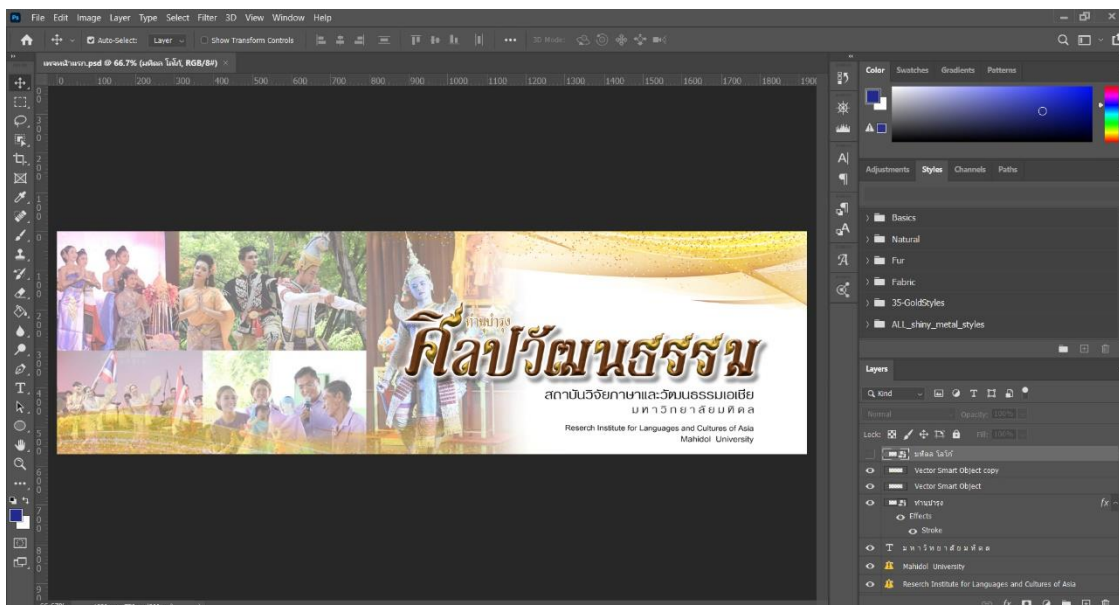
File Edit Image Layer Type Select Filter 3D View Window Help

Auto-Select: Layer Show Transform Controls

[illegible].psd @ 66.7% ([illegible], RGB/8#)

0 100 200 300 400 500 600 700 800 900 1000 1100 1200 1300 1400 1500 1600 1700 1800 1900

Color Swatches Gradients Patterns

Adjustments Styles Channels Paths

Basics
Natural
Fur
Fabric
35-GoldStyles
ALL_shiny_metal_styles

ทำนุบำรุง

ศิลปวัฒนธรรม

สถาบันวิจัยภาษาและวัฒนธรรมเอเชีย
มหาวิทยาลัยมหิดล

Reserch Institute for Languages and Cultures of Asia
Mahidol University

Layers

Kind

Normal Opacity: 100%

Lock: Fill: 100%

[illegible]
Vector Smart Object copy
Vector Smart Object
ทำนุบำรุง
Effects
Stroke
มหาวิทยาลัยมหิดล
Mahidol University
Reserch Institute for Languages and Cultures of Asia